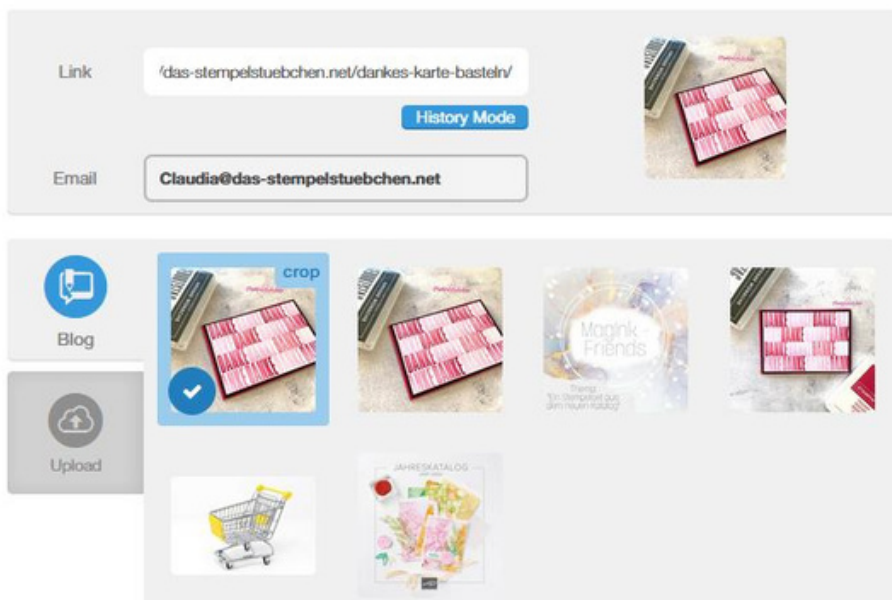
Link

/das-stempelstuebchen.net/dankes-karte-basteln/

History Mode

Email

Claudia@das-stempelstuebchen.net

Blog

Upload

crop

MagInk Friends

Thema: "Ein Stempelset aus dem neuen Katalog"

JAHRESKATALOG